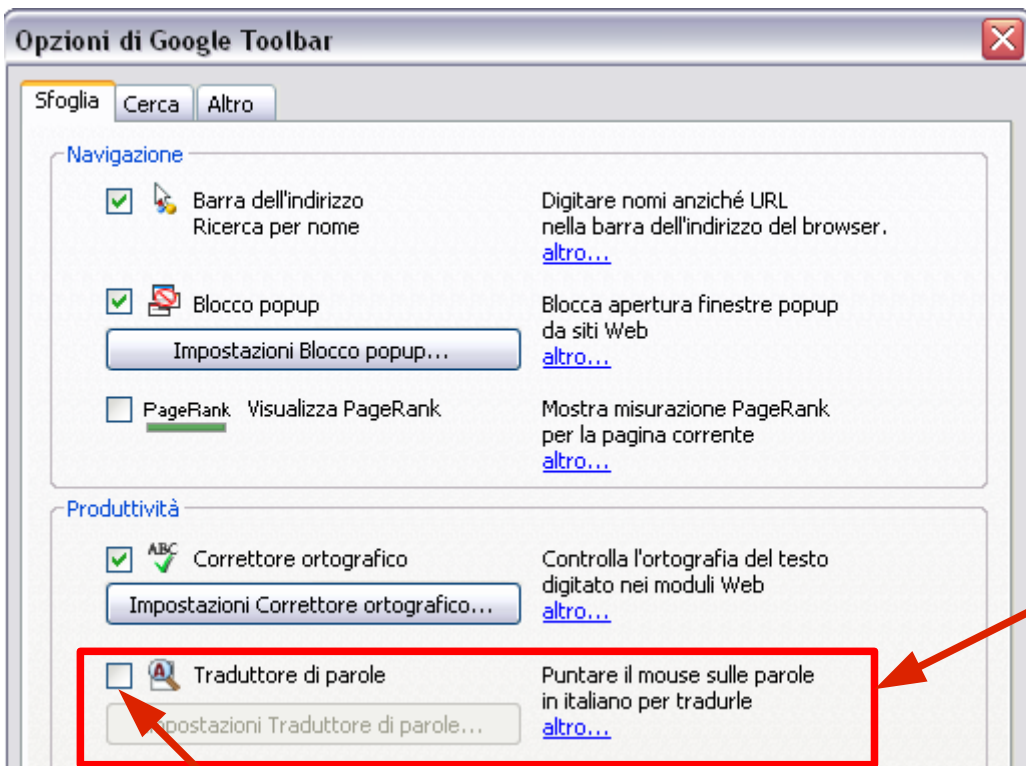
Opzioni di Google Toolbar

Sfoglia | Cerca | Altro

Navigazione

Barra dell'indirizzo
Ricerca per nome

Digitare nomi anziché URL nella barra dell'indirizzo del browser.
altro...

Blocco popup

Impostazioni Blocco popup...

Blocca apertura finestre popup da siti Web
altro...

PageRank Visualizza PageRank

Mostra misurazione PageRank per la pagina corrente
altro...

Produttività

ABC Correttore ortografico

Impostazioni Correttore ortografico...

Controlla l'ortografia del testo digitato nei moduli Web
altro...

Traduttore di parole

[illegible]postazioni Traduttore di parole...

Puntare il mouse sulle parole in italiano per tradurle
altro...